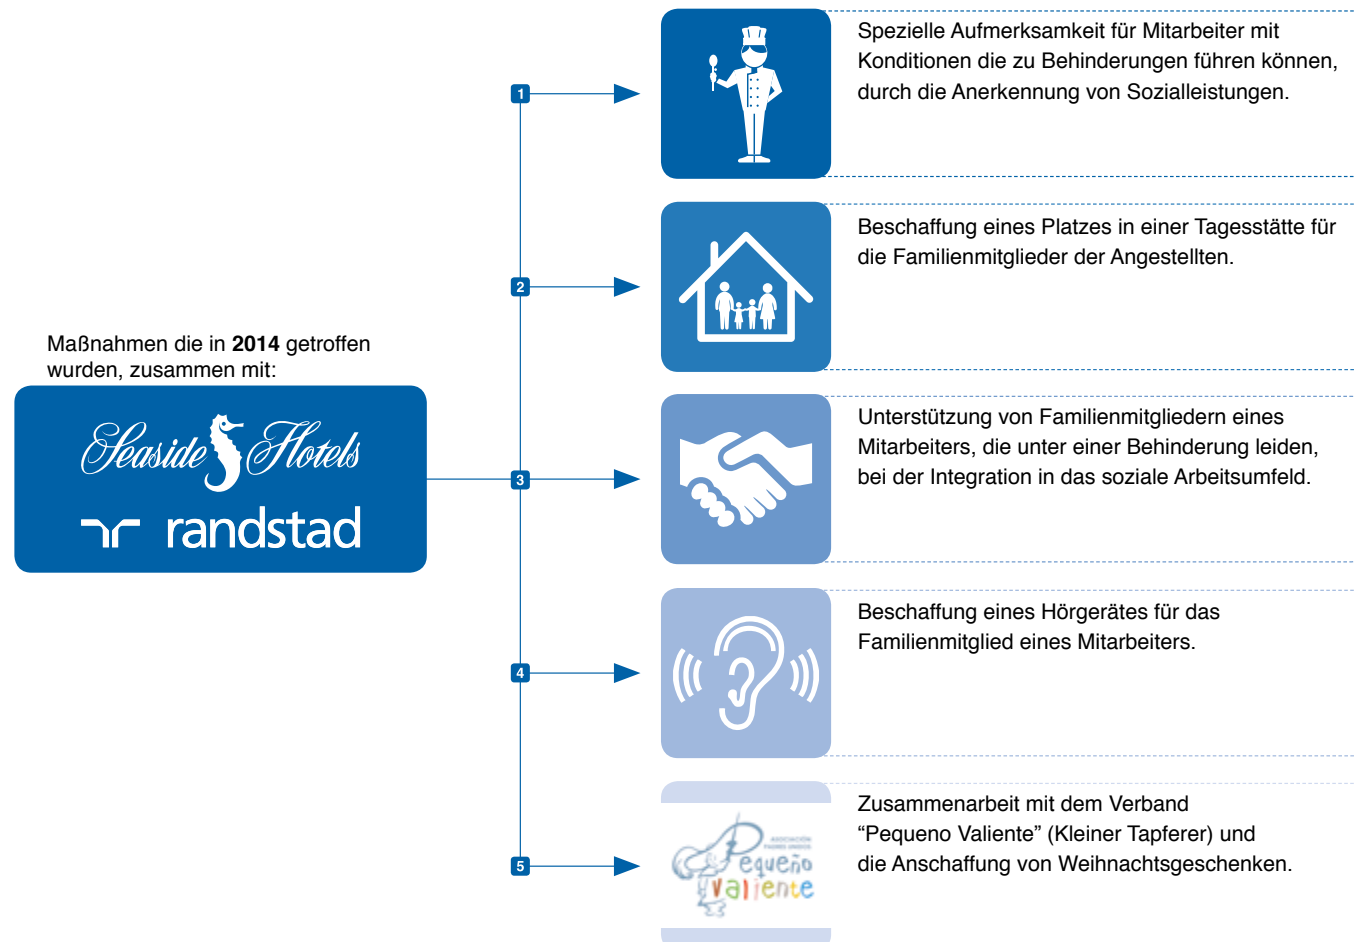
Maßnahmen die in **2014** getroffen wurden, zusammen mit:

Seaside Hotels

randstad

1

Spezielle Aufmerksamkeit für Mitarbeiter mit Konditionen die zu Behinderungen führen können, durch die Anerkennung von Sozialleistungen.

2

Beschaffung eines Platzes in einer Tagesstätte für die Familienmitglieder der Angestellten.

3

Unterstützung von Familienmitgliedern eines Mitarbeiters, die unter einer Behinderung leiden, bei der Integration in das soziale Arbeitsumfeld.

4

Beschaffung eines Hörgerätes für das Familienmitglied eines Mitarbeiters.

5

Asociación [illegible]
Pequeño Valiente

Zusammenarbeit mit dem Verband “Pequeno Valiente” (Kleiner Tapferer) und die Anschaffung von Weihnachtsgeschenken.